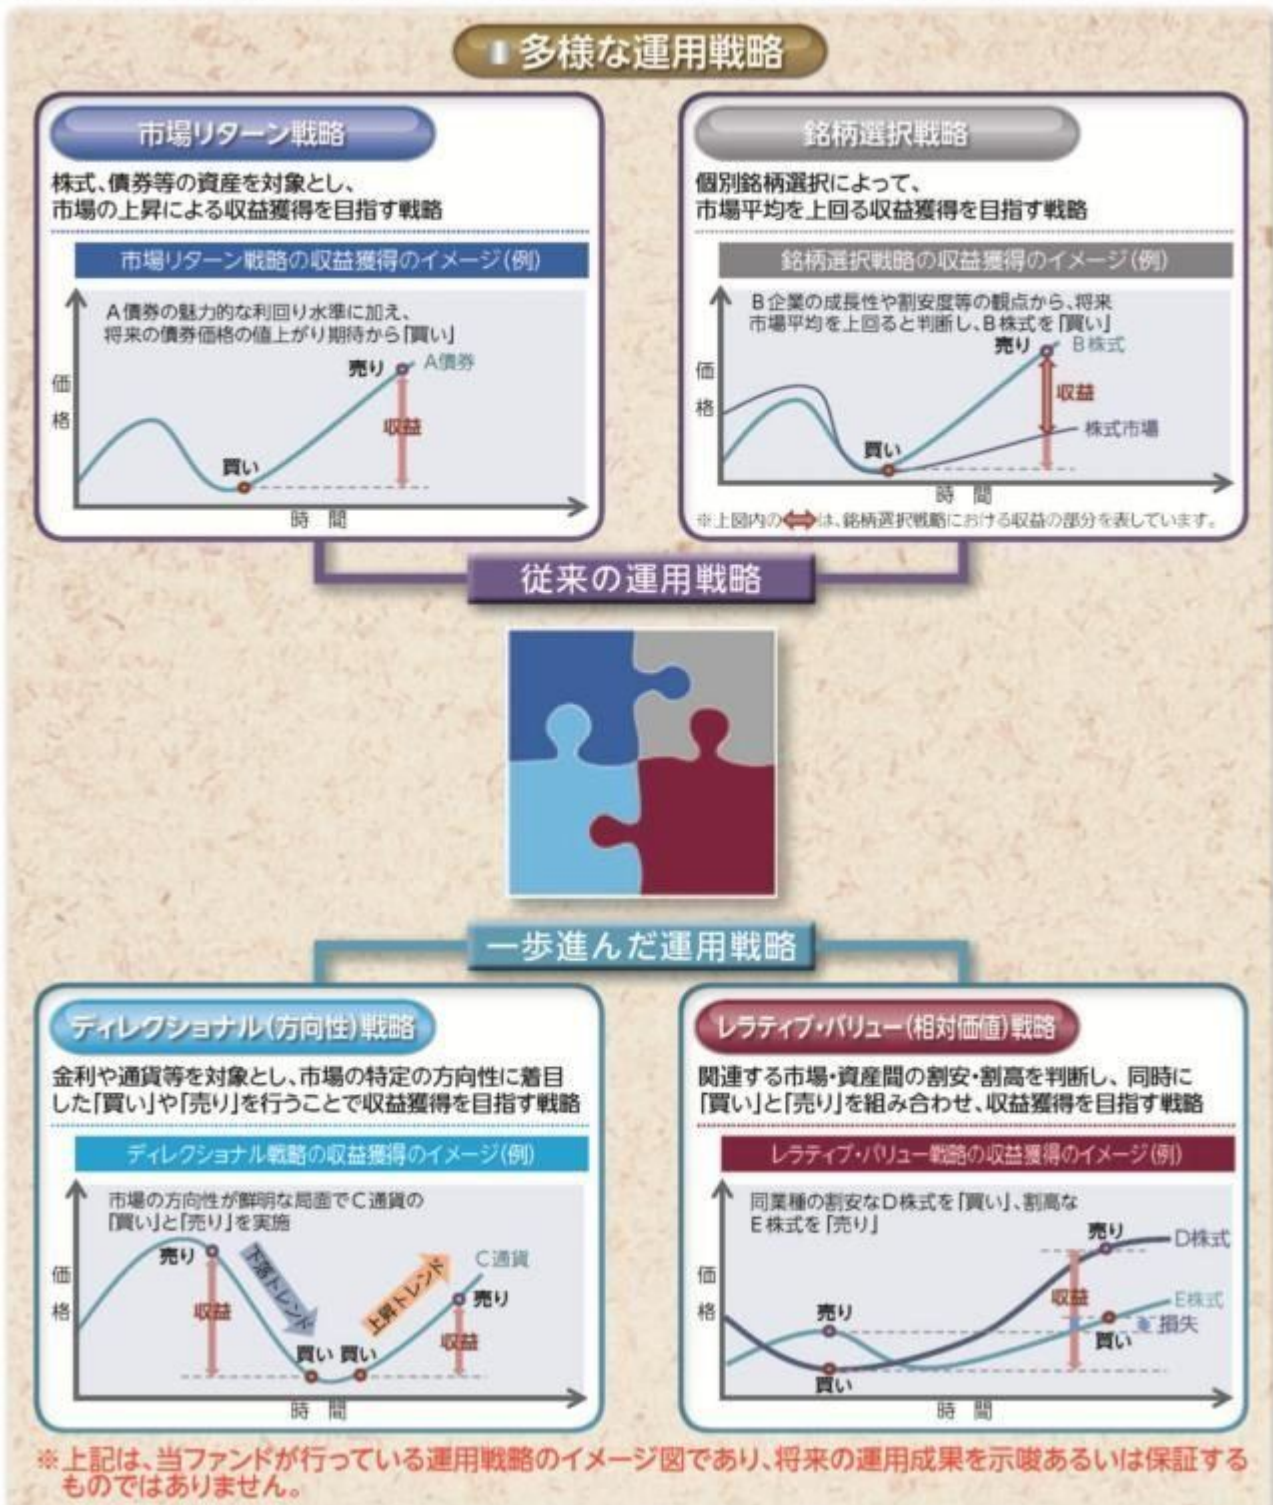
多様な運用戦略

市場リターン戦略

株式、債券等の資産を対象とし、市場の上昇による収益獲得を目指す戦略

市場リターン戦略の収益獲得のイメージ(例)

A債券の魅力的な利回り水準に加え、将来の債券価格の値上がり期待から「買い」

売り

A債券

収益

買い

価格

時間

銘柄選択戦略

個別銘柄選択によって、市場平均を上回る収益獲得を目指す戦略

銘柄選択戦略の収益獲得のイメージ(例)

B企業の成長性や割安度等の観点から、将来市場平均を上回ると判断し、B株式を「買い」

売り

B株式

収益

株式市場

買い

価格

時間

※上図内の⟺は、銘柄選択戦略における収益の部分を表しています。

従来の運用戦略

一歩進んだ運用戦略

ディレクショナル(方向性)戦略

金利や通貨等を対象とし、市場の特定の方向性に着目した「買い」や「売り」を行うことで収益獲得を目指す戦略

ディレクショナル戦略の収益獲得のイメージ(例)

市場の方向性が鮮明な局面でC通貨の「買い」と「売り」を実施

売り

下落トレンド

上昇トレンド

C通貨

売り

収益

買い 買い

収益

価格

時間

レラティブ・バリュー(相対価値)戦略

関連する市場・資産間の割安・割高を判断し、同時に「買い」と「売り」を組み合わせ、収益獲得を目指す戦略

レラティブ・バリュー戦略の収益獲得のイメージ(例)

同業種の割安なD株式を「買い」、割高なE株式を「売り」

売り

D株式

収益

E株式

損失

売り

買い

買い

価格

時間

※上記は、当ファンドが行っている運用戦略のイメージ図であり、将来の運用成果を示唆あるいは保証するものではありません。